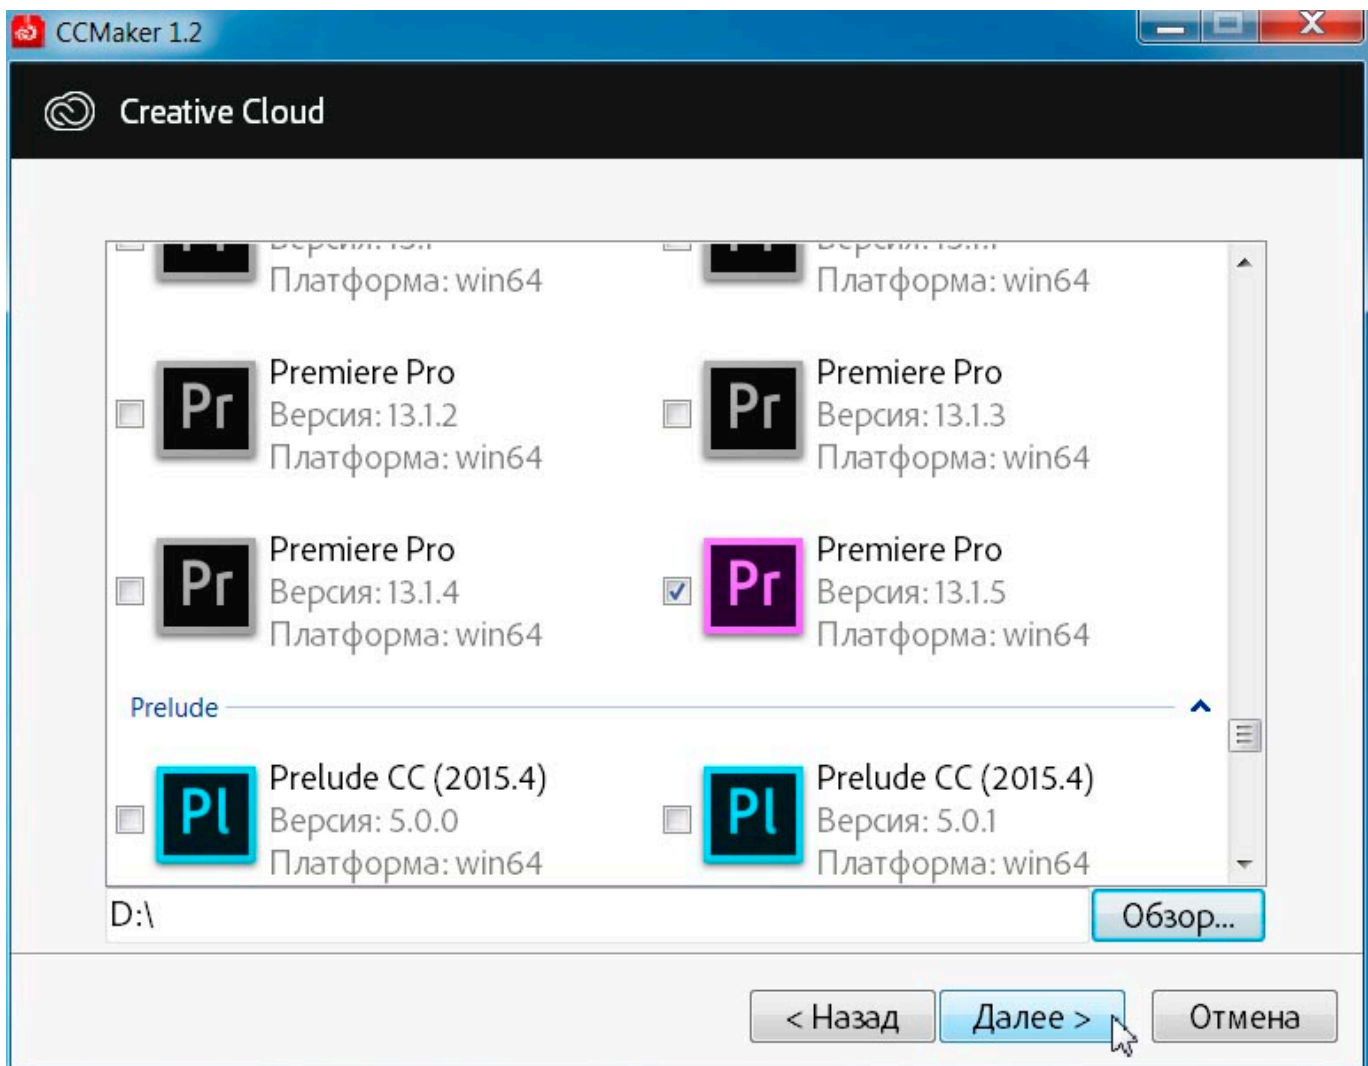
CCMaker 1.2

Creative Cloud

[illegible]
Платформа: win64

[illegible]
Платформа: win64

Pr
Premiere Pro
Версия: 13.1.2
Платформа: win64

Pr
Premiere Pro
Версия: 13.1.3
Платформа: win64

Pr
Premiere Pro
Версия: 13.1.4
Платформа: win64

Pr
Premiere Pro
Версия: 13.1.5
Платформа: win64

Prelude

Pl
Prelude CC (2015.4)
Версия: 5.0.0
Платформа: win64

Pl
Prelude CC (2015.4)
Версия: 5.0.1
Платформа: win64

D:\

Обзор...

< Назад

Далее >

Отмена